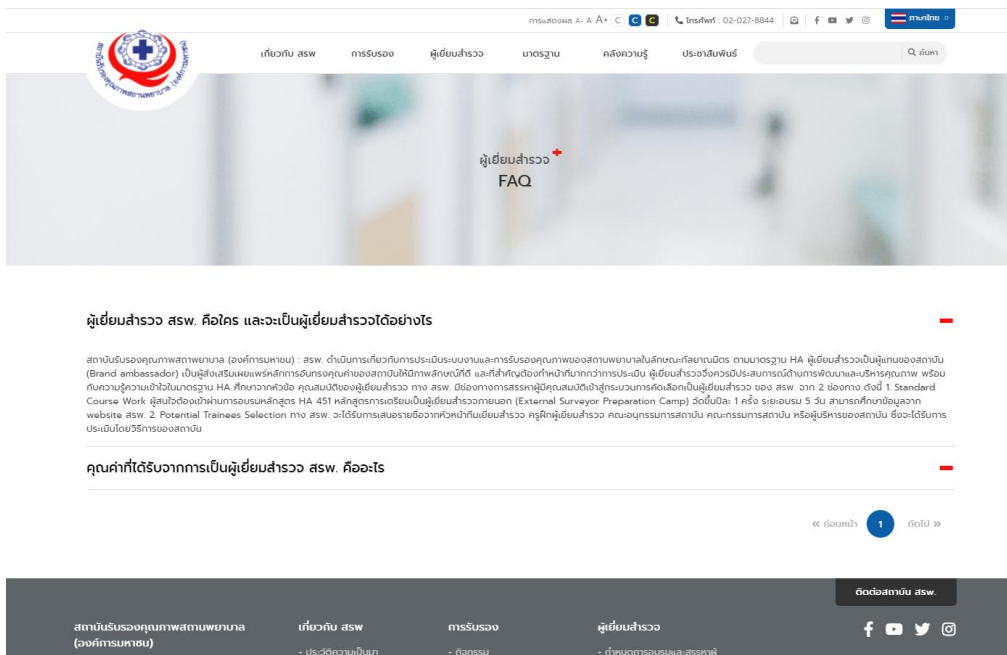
การแสดงผล A- A A+ C C C โทรศัพท์ : 02-027-8844 ภาษาไทย

สถาบันรับรองคุณภาพสถานพยาบาล (องค์การมหาชน)

เกี่ยวกับ สรพ การรับรอง ผู้เยี่ยมสำรวจ มาตรฐาน คลังความรู้ ประชาสัมพันธ์ ค้นหา

ผู้เยี่ยมสำรวจ
FAQ

ผู้เยี่ยมสำรวจ สรพ. คือใคร และจะเป็นผู้เยี่ยมสำรวจได้อย่างไร

สถาบันรับรองคุณภาพสถานพยาบาล (องค์การมหาชน) : สรพ. ดำเนินการเกี่ยวกับการประเมินระบบงานและการรับรองคุณภาพของสถานพยาบาลในลักษณะกัลยาณมิตร ตามมาตรฐาน HA ผู้เยี่ยมสำรวจเป็นผู้แทนของสถาบัน (Brand ambassador) เป็นผู้ส่งเสริมเผยแพร่หลักการอันทรงคุณค่าของสถาบันให้มีภาพลักษณ์ที่ดี และที่สำคัญต้องทำหน้าที่มากกว่าการประเมิน ผู้เยี่ยมสำรวจจึงควรมีประสบการณ์ด้านการพัฒนาและบริหารคุณภาพ พร้อมกับความรู้ความเข้าใจในมาตรฐาน HA ศึกษาจากหัวข้อ คุณสมบัติของผู้เยี่ยมสำรวจ ทาง สรพ. มีช่องทางการสรรหาผู้มีคุณสมบัติเข้าสู่กระบวนการคัดเลือกเป็นผู้เยี่ยมสำรวจ ของ สรพ. จาก 2 ช่องทาง ดังนี้ 1. Standard Course Work ผู้สนใจต้องเข้าผ่านการอบรมหลักสูตร HA 451 หลักสูตรการเตรียมเป็นผู้เยี่ยมสำรวจภายนอก (External Surveyor Preparation Camp) จัดขึ้นปีละ 1 ครั้ง ระยะอบรม 5 วัน สามารถศึกษาข้อมูลจาก website สรพ. 2. Potential Trainees Selection ทาง สรพ. จะได้รับการเสนอรายชื่อจากหัวหน้าทีมเยี่ยมสำรวจ ครูฝึกผู้เยี่ยมสำรวจ คณะอนุกรรมการสถาบัน คณะกรรมการสถาบัน หรือผู้บริหารของสถาบัน ซึ่งจะได้รับการประเมินโดยวิธีการของสถาบัน

คุณค่าที่ได้รับจากการเป็นผู้เยี่ยมสำรวจ สรพ. คืออะไร

« ก่อนหน้า 1 ถัดไป »

ติดต่อสถาบัน สรพ.

สถาบันรับรองคุณภาพสถานพยาบาล (องค์การมหาชน)

เกี่ยวกับ สรพ
- ประวัติความเป็นมา

การรับรอง
- กิจกรรม

ผู้เยี่ยมสำรวจ
- กำหนดการอบรมและสรรหาผู้